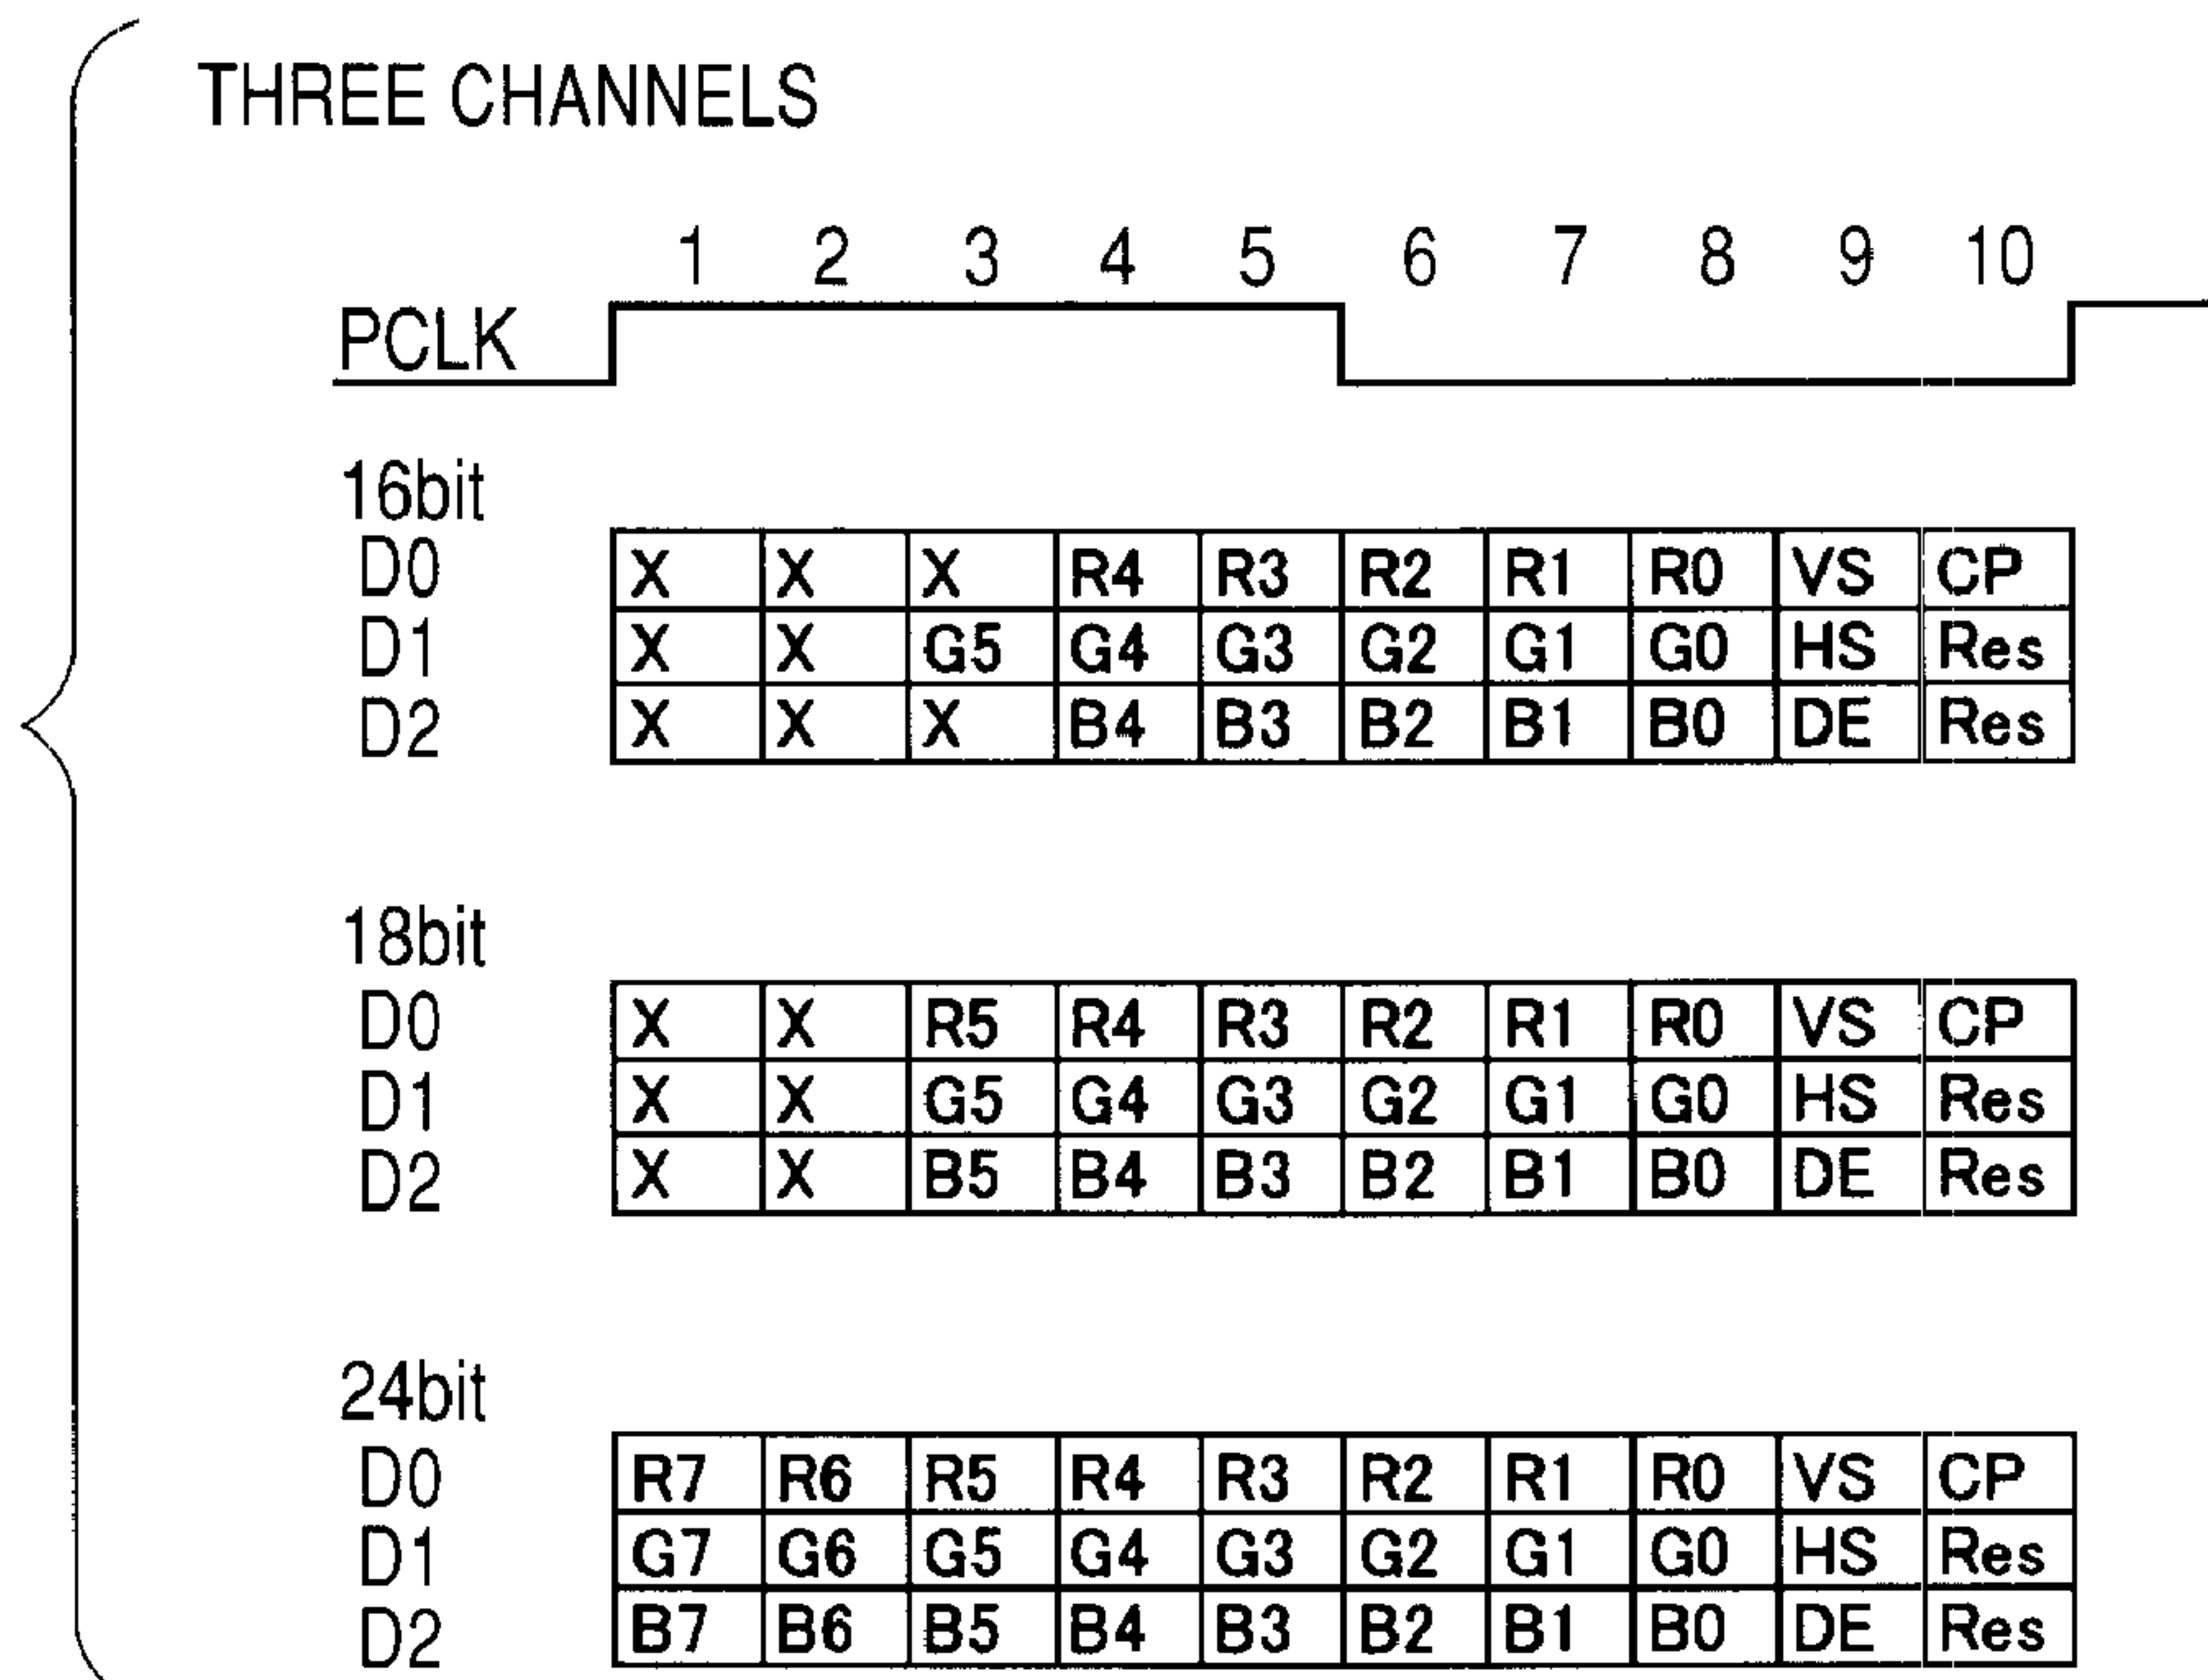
THREE CHANNELS

1 2 3 4 5 6 7 8 9 10

PCLK

16bit

| | | | | | | | | | | |
|---|---|---|---|---|---|---|---|---|---|---|
| D0 | X | X | X | R4 | R3 | R2 | R1 | R0 | VS | CP |
| D1 | X | X | G5 | G4 | G3 | G2 | G1 | G0 | HS | Res |
| D2 | X | X | X | B4 | B3 | B2 | B1 | B0 | DE | Res |

18bit

| | | | | | | | | | | |
|---|---|---|---|---|---|---|---|---|---|---|
| D0 | X | X | R5 | R4 | R3 | R2 | R1 | R0 | VS | CP |
| D1 | X | X | G5 | G4 | G3 | G2 | G1 | G0 | HS | Res |
| D2 | X | X | B5 | B4 | B3 | B2 | B1 | B0 | DE | Res |

24bit

| | | | | | | | | | | |
|---|---|---|---|---|---|---|---|---|---|---|
| D0 | R7 | R6 | R5 | R4 | R3 | R2 | R1 | R0 | VS | CP |
| D1 | G7 | G6 | G5 | G4 | G3 | G2 | G1 | G0 | HS | Res |
| D2 | B7 | B6 | B5 | B4 | B3 | B2 | B1 | B0 | DE | Res |